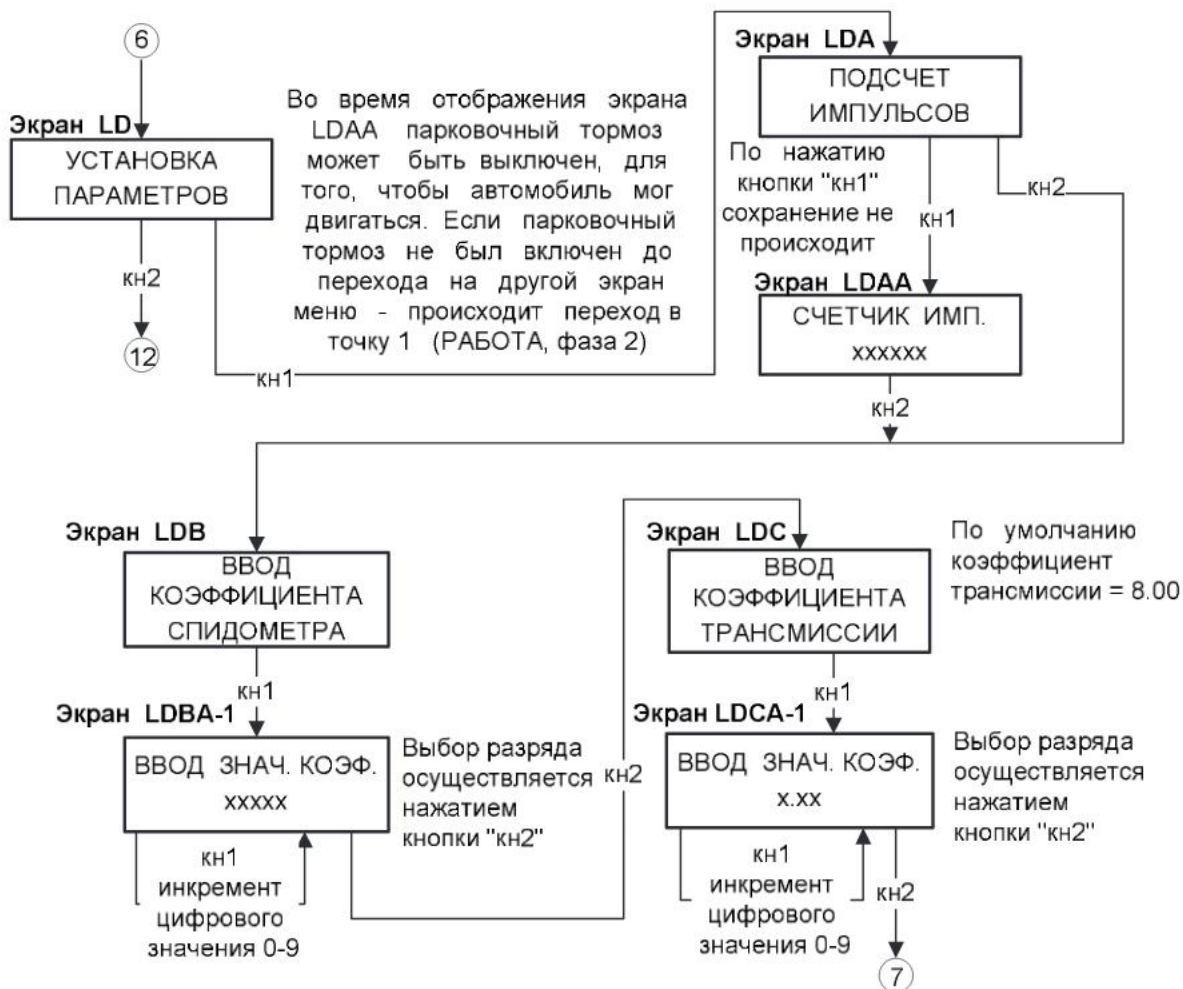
6

Экран LD

УСТАНОВКА ПАРАМЕТРОВ

кн2

12

Во время отображения экрана LDAA парковочный тормоз может быть выключен, для того, чтобы автомобиль мог двигаться. Если парковочный тормоз не был включен до перехода на другой экран меню - происходит переход в точку 1 (РАБОТА, фаза 2)

кн1

Экран LDA

ПОДСЧЕТ ИМПУЛЬСОВ

По нажатию кнопки "кн1" сохранение не происходит

кн1

кн2

Экран LDAA

СЧЕТЧИК ИМП. xxxxxx

кн2

Экран LDB

ВВОД КОЭФФИЦИЕНТА СПИДОМЕТРА

кн1

Экран LDBA-1

ВВОД ЗНАЧ. КОЭФ. xxxxx

Выбор разряда осуществляется нажатием кнопки "кн2"

кн1 инкремент цифрового значения 0-9

кн2

Экран LDC

ВВОД КОЭФФИЦИЕНТА ТРАНСМИССИИ

По умолчанию коэффициент трансмиссии = 8.00

кн1

Экран LDCA-1

ВВОД ЗНАЧ. КОЭФ. x.xx

Выбор разряда осуществляется нажатием кнопки "кн2"

кн1 инкремент цифрового значения 0-9

кн2

7